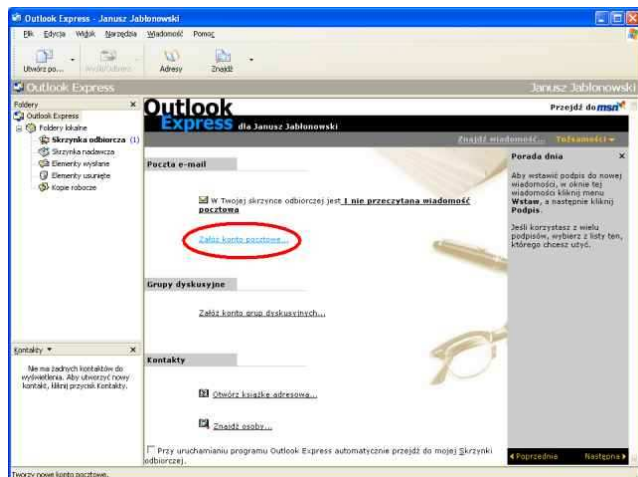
Outlook Express - Janusz Jabłonowski

Plik Edycja Widok Narzędzia Wiadomość Pomoc

Utwórz po... Wyślij/odbierz Adresy Znajdź

Outlook Express Janusz Jabłonowski

Foldery

Outlook Express
Foldery lokalne
Skrzynka odbiorcza (1)
Skrzynka nadawcza
Elementy wysłane
Elementy usunięte
Kopie robocze

Outlook Express dla Janusz Jabłonowski

Przejdź do msn

Znajdź wiadomość... Tożsamości

Poczta e-mail

W Twojej skrzynce odbiorczej jest 1 nie przeczytana wiadomość pocztowa

Załóż konto pocztowe...

Grupy dyskusyjne

Załóż konto grup dyskusyjnych...

Kontakty

Otwórz książkę adresową...

Znajdź osoby...

Przy uruchamianiu programu Outlook Express automatycznie przejdź do mojej Skrzynki odbiorczej.

Porada dnia

Aby wstawić podpis do nowej wiadomości, w oknie tej wiadomości kliknij menu Wstaw, a następnie kliknij Podpis.

Jeśli korzystasz z wielu podpisów, wybierz z listy ten, którego chcesz użyć.

Poprzednia Następna

Kontakty

Nie ma żadnych kontaktów do wyświetlenia. Aby utworzyć nowy kontakt, kliknij przycisk Kontakty.

Tworzy nowe konto pocztowe.